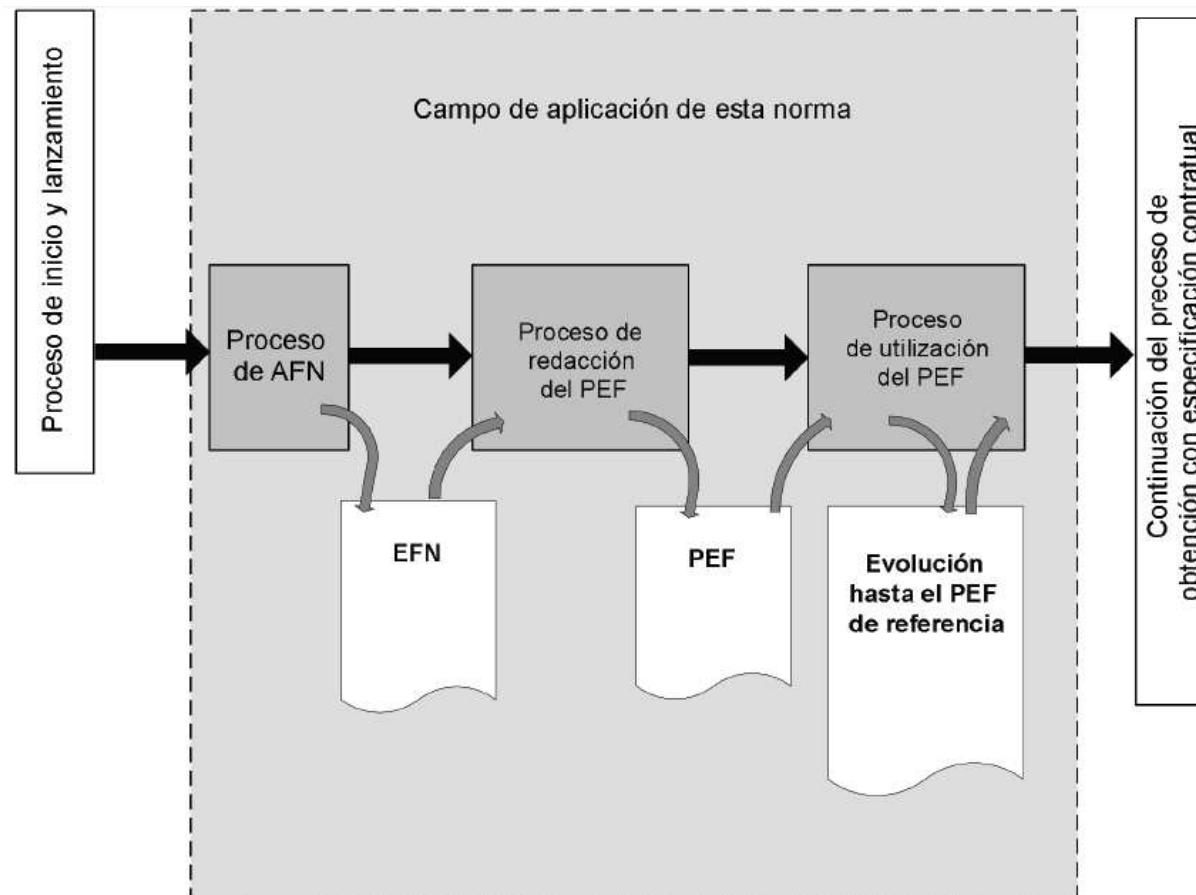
Proceso de inicio y lanzamiento

Campo de aplicación de esta norma

Proceso de AFN

Proceso de redacción del PEF

Proceso de utilización del PEF

EFN

PEF

Evolución hasta el PEF de referencia

Continuación del proceso de obtención con especificación contratual